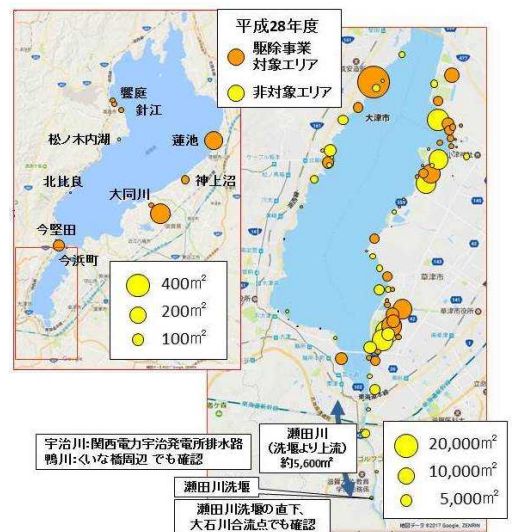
平成28年度

駆除事業対象エリア

非対象エリア

饗庭

針江

松ノ木内湖

蓮池

北比良

神上沼

大同川

今堅田

今浜町

400m$^2$

200m$^2$

100m$^2$

大津市

草津市

瀬田川（洗堰より上流）約5,600m$^2$

20,000m$^2$

10,000m$^2$

5,000m$^2$

宇治川:関西電力宇治発電所排水路
鴨川:くいな橋周辺 でも確認

瀬田川洗堰

瀬田川洗堰の直下、大石川合流点でも確認

地図データ ©2017 Google, ZENRIN